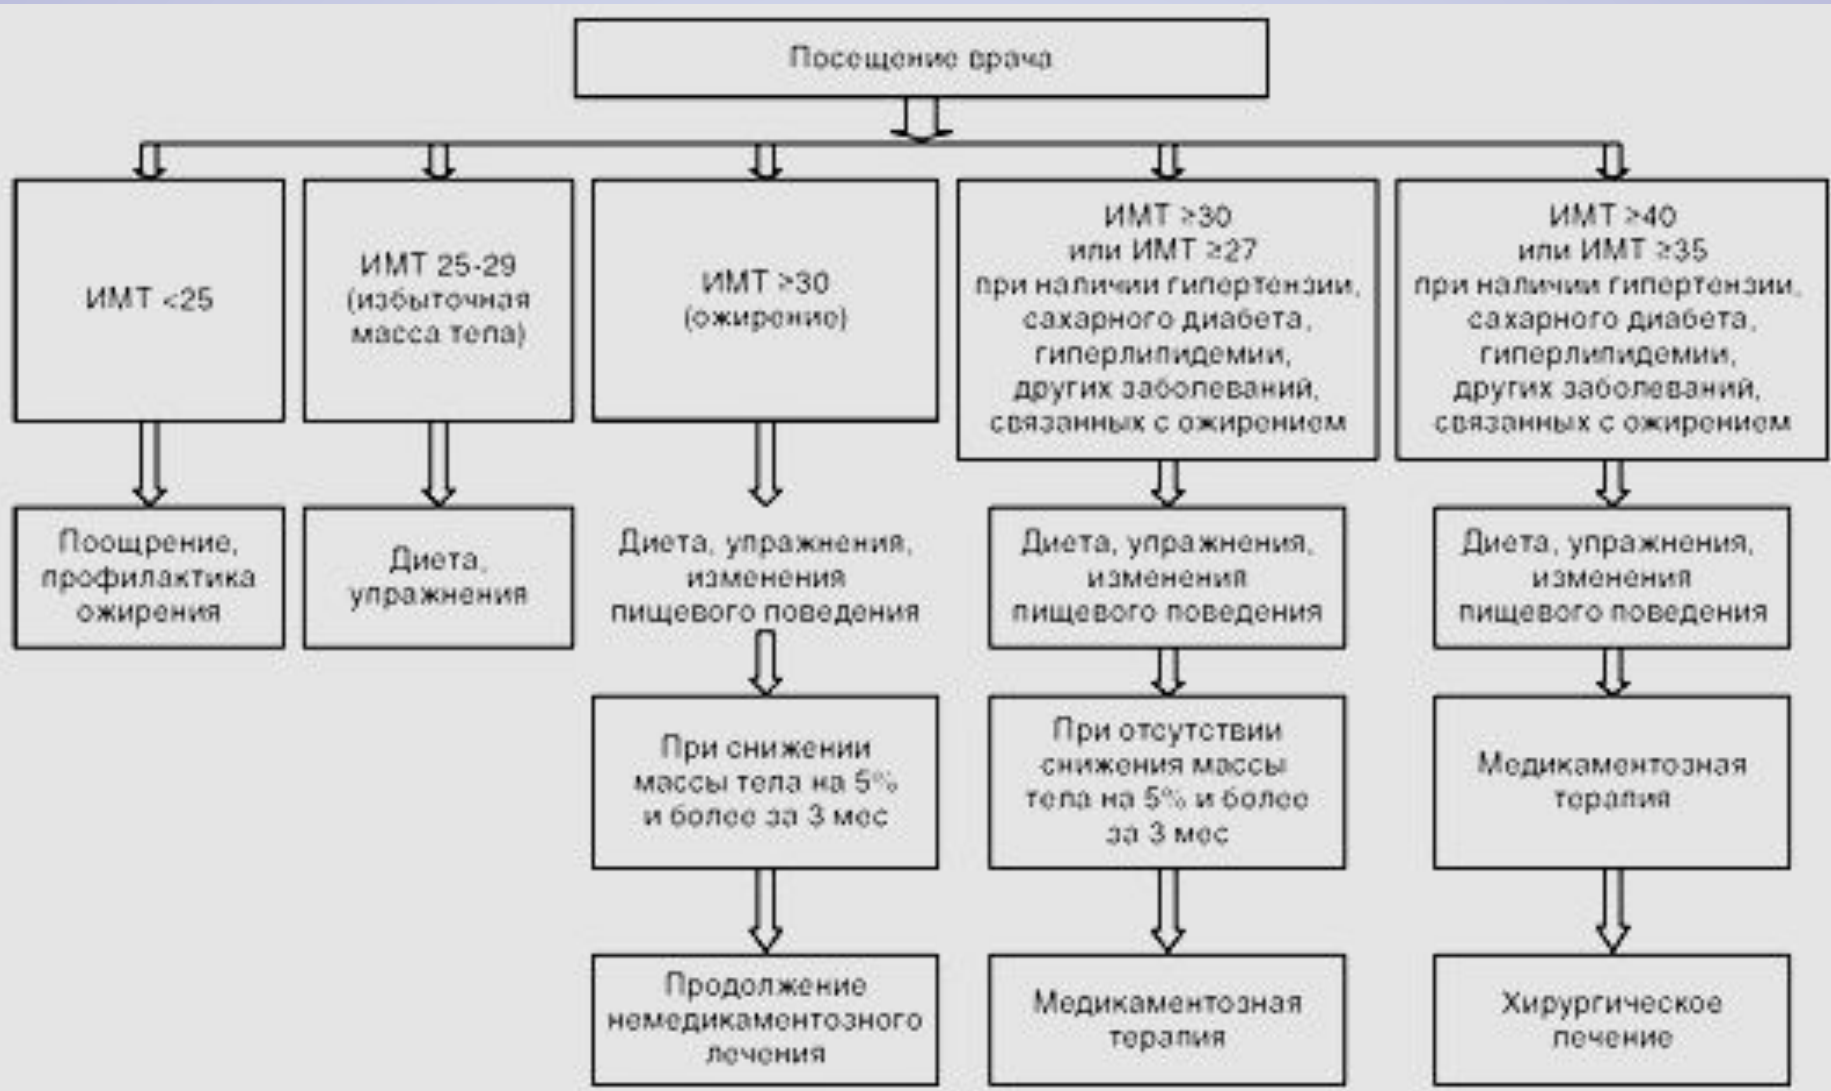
Посещение врача

ИМТ <25

Поощрение, профилактика ожирения

ИМТ 25-29 (избыточная масса тела)

Диета, упражнения

ИМТ >30 (ожирение)

Диета, упражнения, изменения пищевого поведения

При снижении массы тела на 5% и более за 3 мес

Продолжение немедикаментозного лечения

ИМТ >30 или ИМТ ≥27 при наличии гипертензии, сахарного диабета, гиперлипидемии, других заболеваний, связанных с ожирением

Диета, упражнения, изменения пищевого поведения

При отсутствии снижения массы тела на 5% и более за 3 мес

Медикаментозная терапия

ИМТ ≥40 или ИМТ ≥35 при наличии гипертензии, сахарного диабета, гиперлипидемии, других заболеваний, связанных с ожирением

Диета, упражнения, изменения пищевого поведения

Медикаментозная терапия

Хирургическое лечение